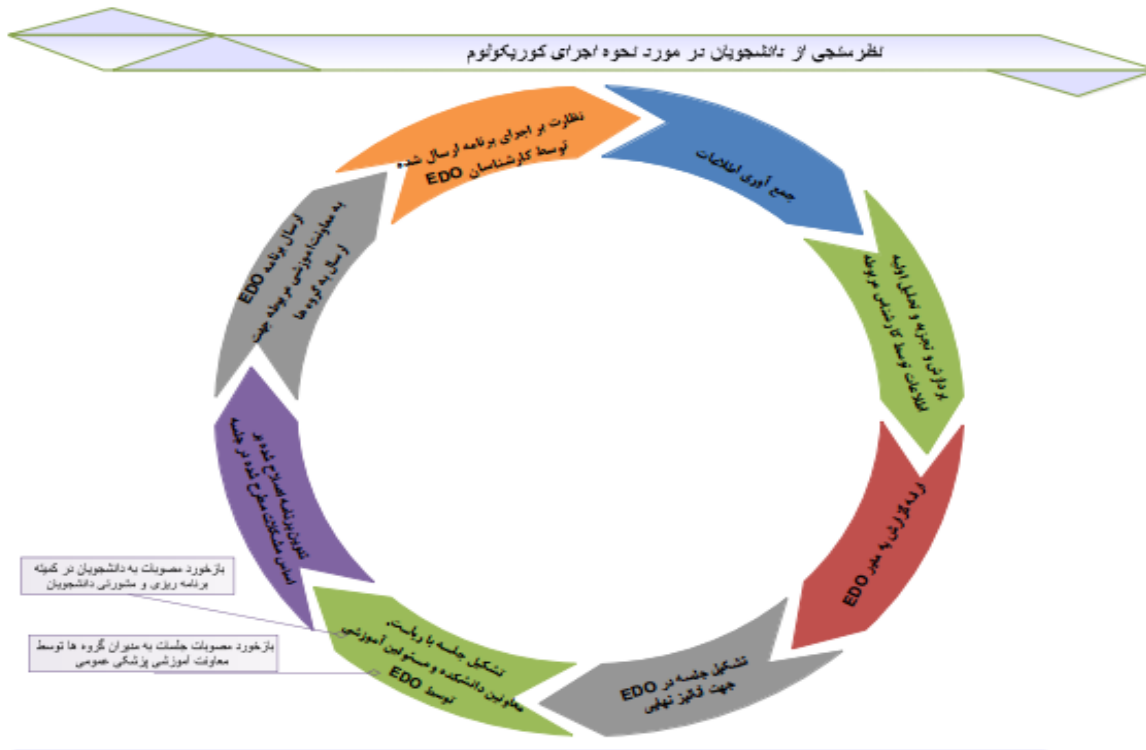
نظرسنجی از دانشجویان در مورد نحوه اجرای کوریکولوم

جمع آوری اطلاعات

پردازش و تجزیه و تحلیل اولیه اطلاعات توسط کارشناس مربوطه

ارائه گزارش به مدیر EDO

تشکیل جلسه در EDO جهت آنالیز نهایی

تشکیل جلسه با ریاست، معاونین دانشکده و مسئولین آموزشی توسط EDO

تدوین برنامه اصلاح شده بر اساس مشکلات مطرح شده در جلسه

ارسال برنامه EDO به معاونت آموزشی مربوطه جهت ارسال به گروه ها

نظارت بر اجرای برنامه ارسال شده توسط کارشناسان EDO

بازخورد مصوبات به دانشجویان در کمیته برنامه ریزی و مشورتی دانشجویان

بازخورد مصوبات جلسات به مدیران گروه ها توسط معاونت آموزشی پزشکی عمومی